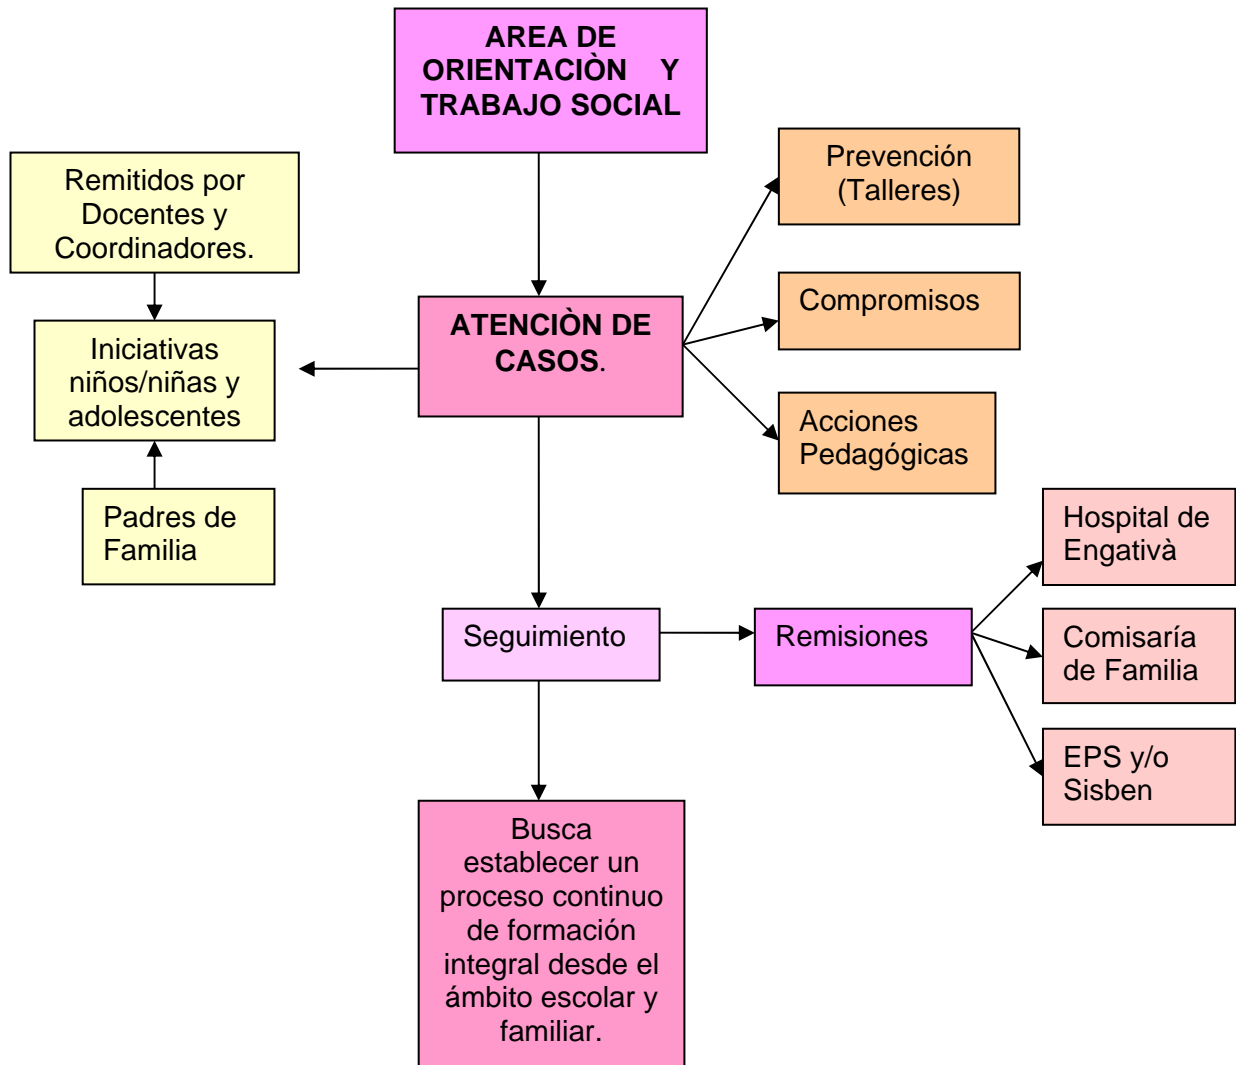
AREA DE ORIENTACIÒN Y TRABAJO SOCIAL

Remitidos por Docentes y Coordinadores.

Iniciativas niños/niñas y adolescentes

Padres de Familia

ATENCIÒN DE CASOS.

Prevención (Talleres)

Compromisos

Acciones Pedagógicas

Seguimiento

Remisiones

Hospital de Engativà

Comisaría de Familia

EPS y/o Sisben

Busca establecer un proceso continuo de formación integral desde el ámbito escolar y familiar.